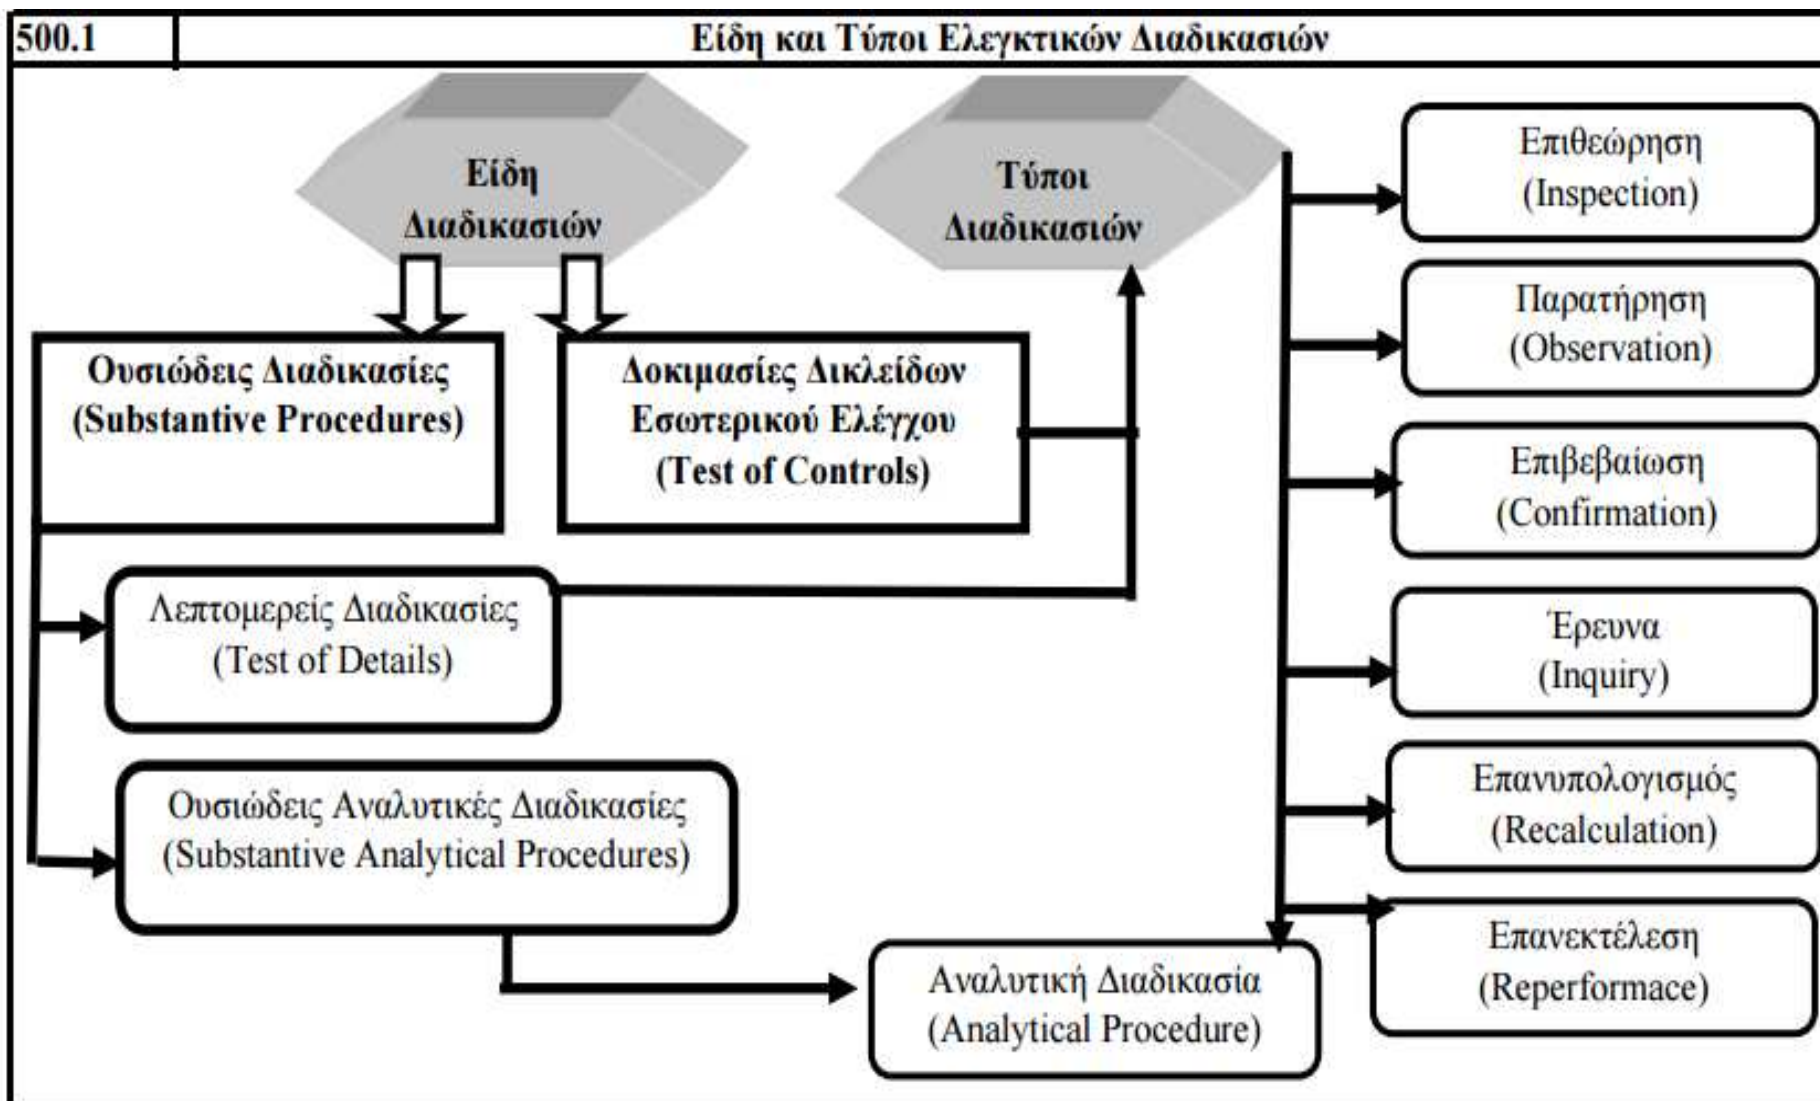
500.1

Είδη και Τύποι Ελεγκτικών Διαδικασιών

Είδη Διαδικασιών

Τύποι Διαδικασιών

Ουσιώδεις Διαδικασίες (Substantive Procedures)

Δοκιμασίες Δικλείδων Εσωτερικού Ελέγχου (Test of Controls)

Λεπτομερείς Διαδικασίες (Test of Details)

Ουσιώδεις Αναλυτικές Διαδικασίες (Substantive Analytical Procedures)

Αναλυτική Διαδικασία (Analytical Procedure)

Επιθεώρηση (Inspection)

Παρατήρηση (Observation)

Επιβεβαίωση (Confirmation)

Έρευνα (Inquiry)

Επανυπολογισμός (Recalculation)

Επανεκτέλεση (Reperformace)